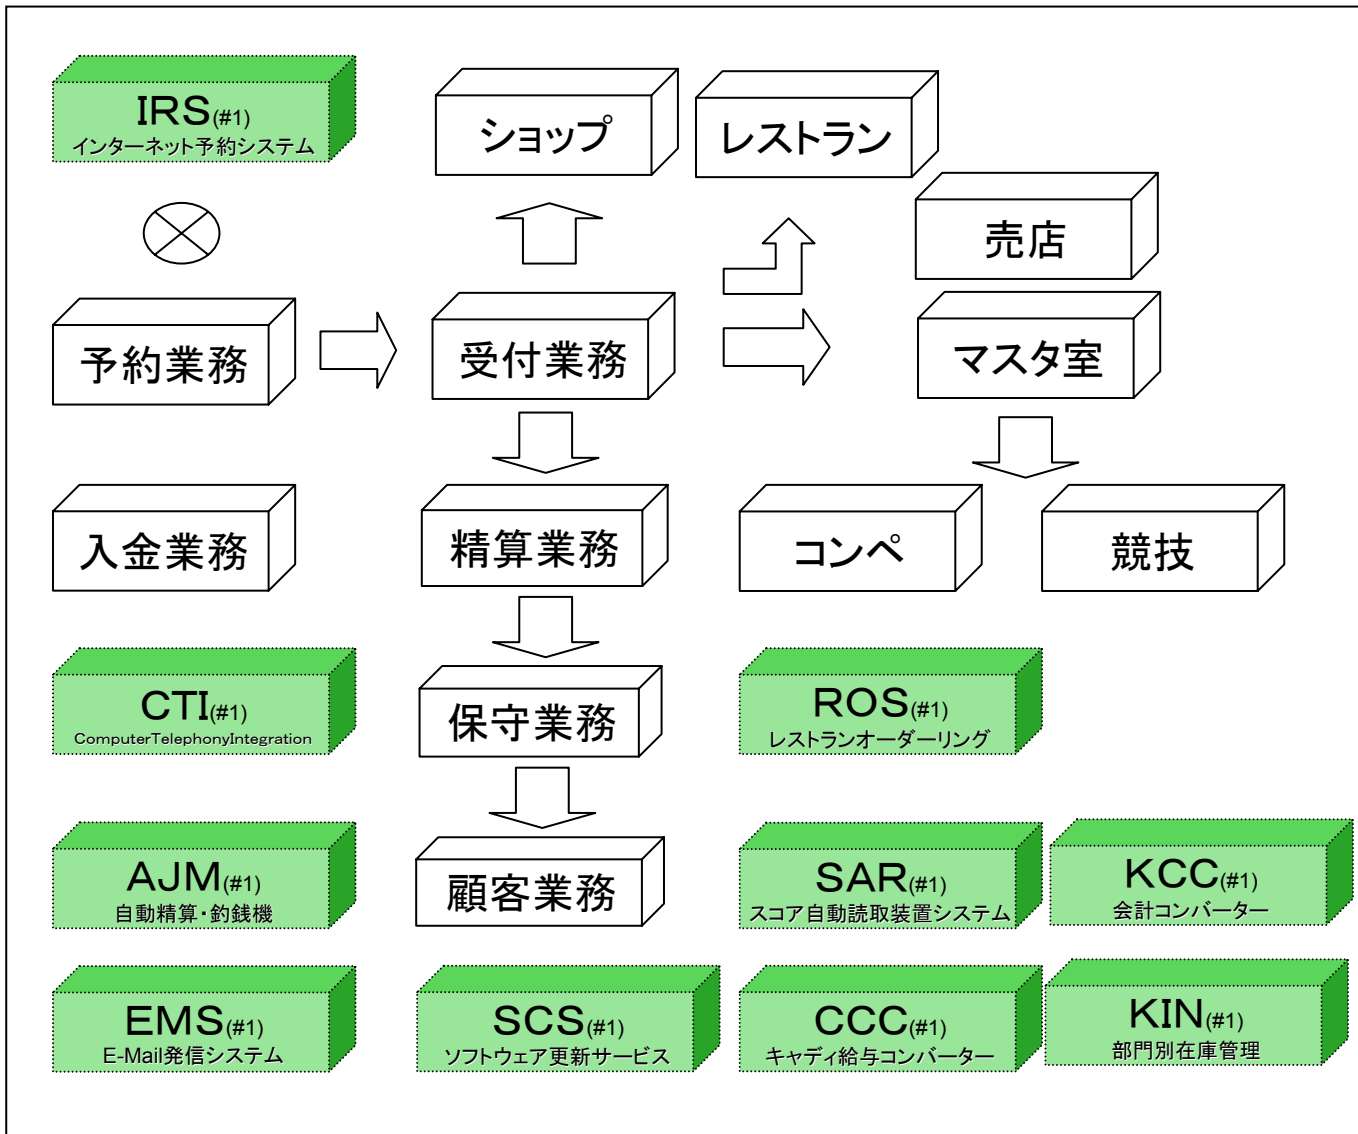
IRS(#1)
インターネット予約システム

ショップ

レストラン

売店

予約業務

受付業務

マスタ室

入金業務

精算業務

コンペ

競技

CTI(#1)
ComputerTelephonyIntegration

保守業務

ROS(#1)
レストランオーダーリング

AJM(#1)
自動精算・釣銭機

顧客業務

SAR(#1)
スコア自動読取装置システム

KCC(#1)
会計コンバーター

EMS(#1)
E-Mail発信システム

SCS(#1)
ソフトウェア更新サービス

CCC(#1)
キャディ給与コンバーター

KIN(#1)
部門別在庫管理